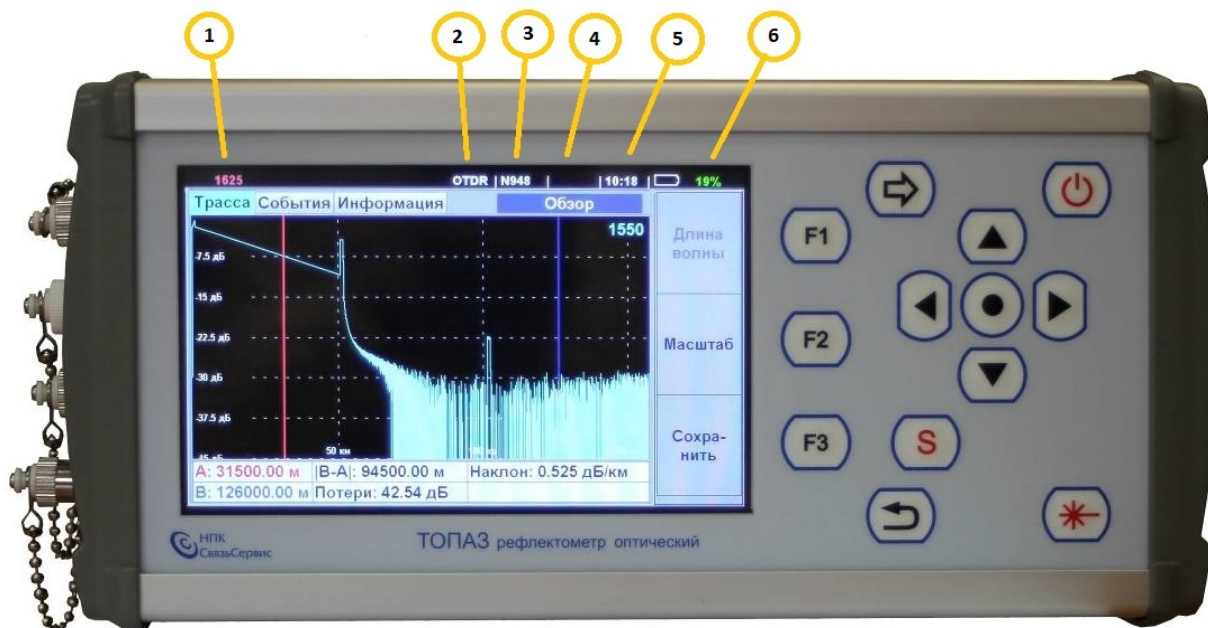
1
2
3
4
5
6

1625 OTDR | N948 | | 10:18 | 19%

Трасса События Информация Обзор

1550

-7.5 дБ
-15 дБ
-22.5 дБ
-30 дБ
-37.5 дБ
-45 дБ
50 км

A: 31500.00 м |B-A|: 94500.00 м Наклон: 0.525 дБ/км
B: 126000.00 м Потери: 42.54 дБ

Длина волны

Масштаб

Сохранить

F1
F2
F3
S

НПК СвязьСервис

ТОПАЗ рефлектометр оптический